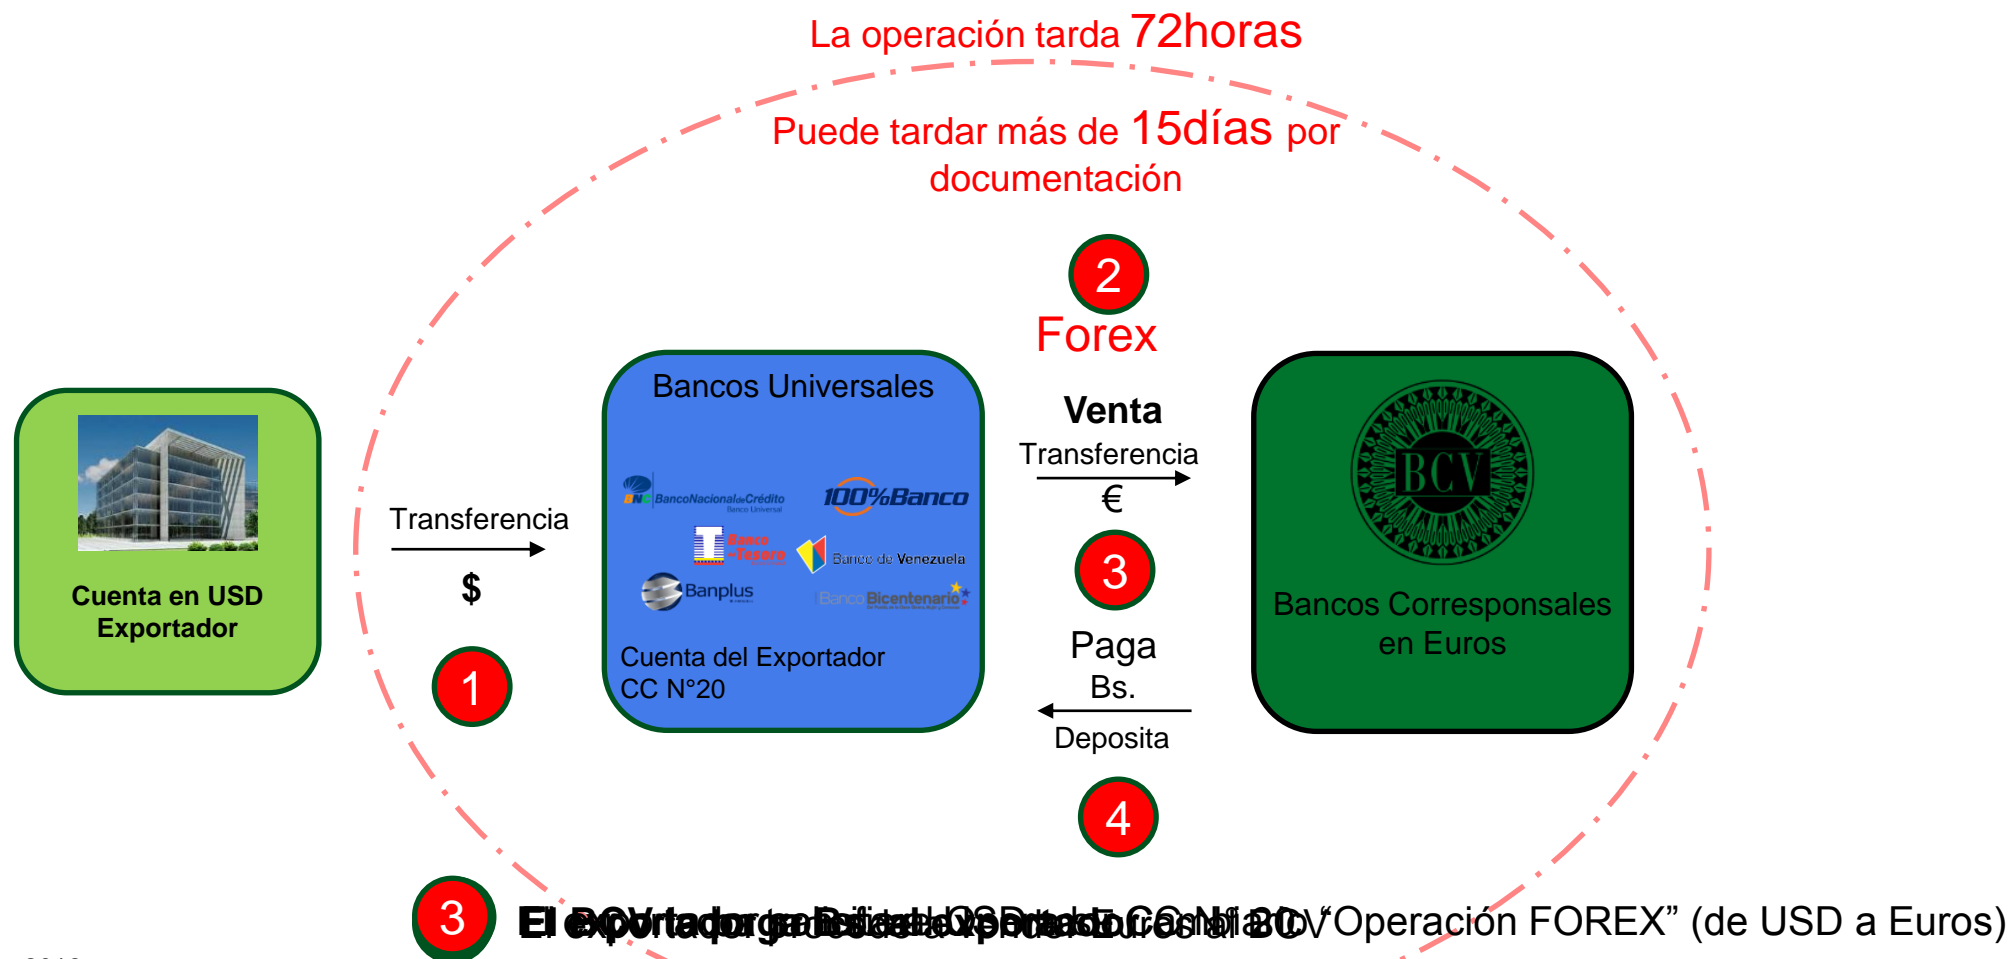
La operación tarda 72horas

Puede tardar más de 15días por documentación

2
Forex

Cuenta en USD Exportador

Transferencia
$

1

Bancos Universales

BNC BancoNacionaldeCrédito Banco Universal
100%Banco
Banco del Tesoro
Banco de Venezuela
Banplus
Banco Bicentenario

Cuenta del Exportador
CC N°20

Venta
Transferencia
€

3

Paga
Bs.
Deposita

4

BCV

Bancos Corresponsales en Euros

3 El exportador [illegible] “Operación FOREX” (de USD a Euros)